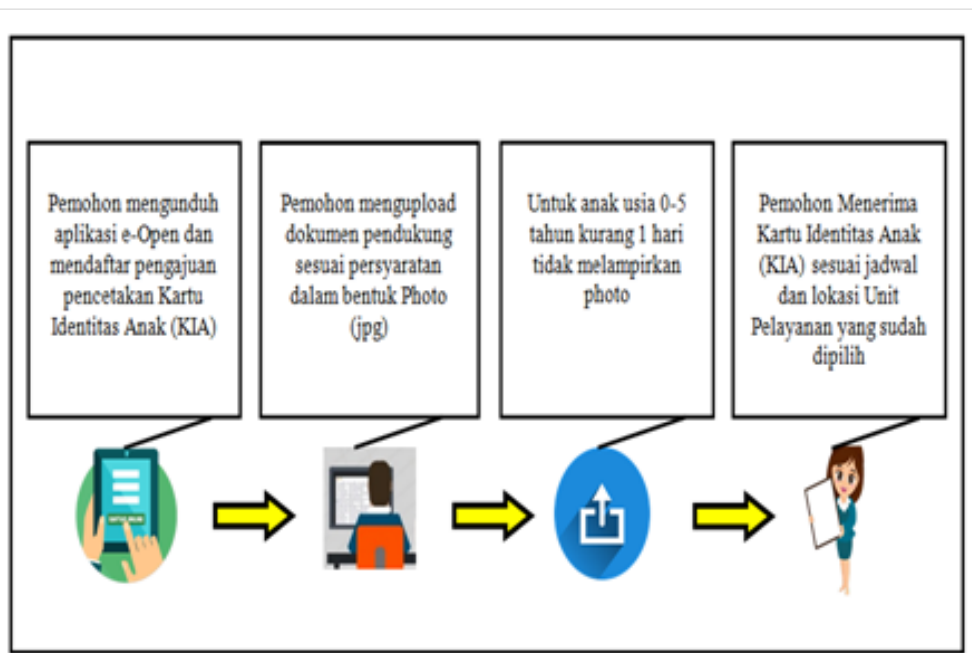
Pemohon mengunduh aplikasi e-Open dan mendaftar pengajuan pencetakan Kartu Identitas Anak (KIA)

Pemohon mengupload dokumen pendukung sesuai persyaratan dalam bentuk Photo (jpg)

Untuk anak usia 0-5 tahun kurang 1 hari tidak melampirkan photo

Pemohon Menerima Kartu Identitas Anak (KIA) sesuai jadwal dan lokasi Unit Pelayanan yang sudah dipilih